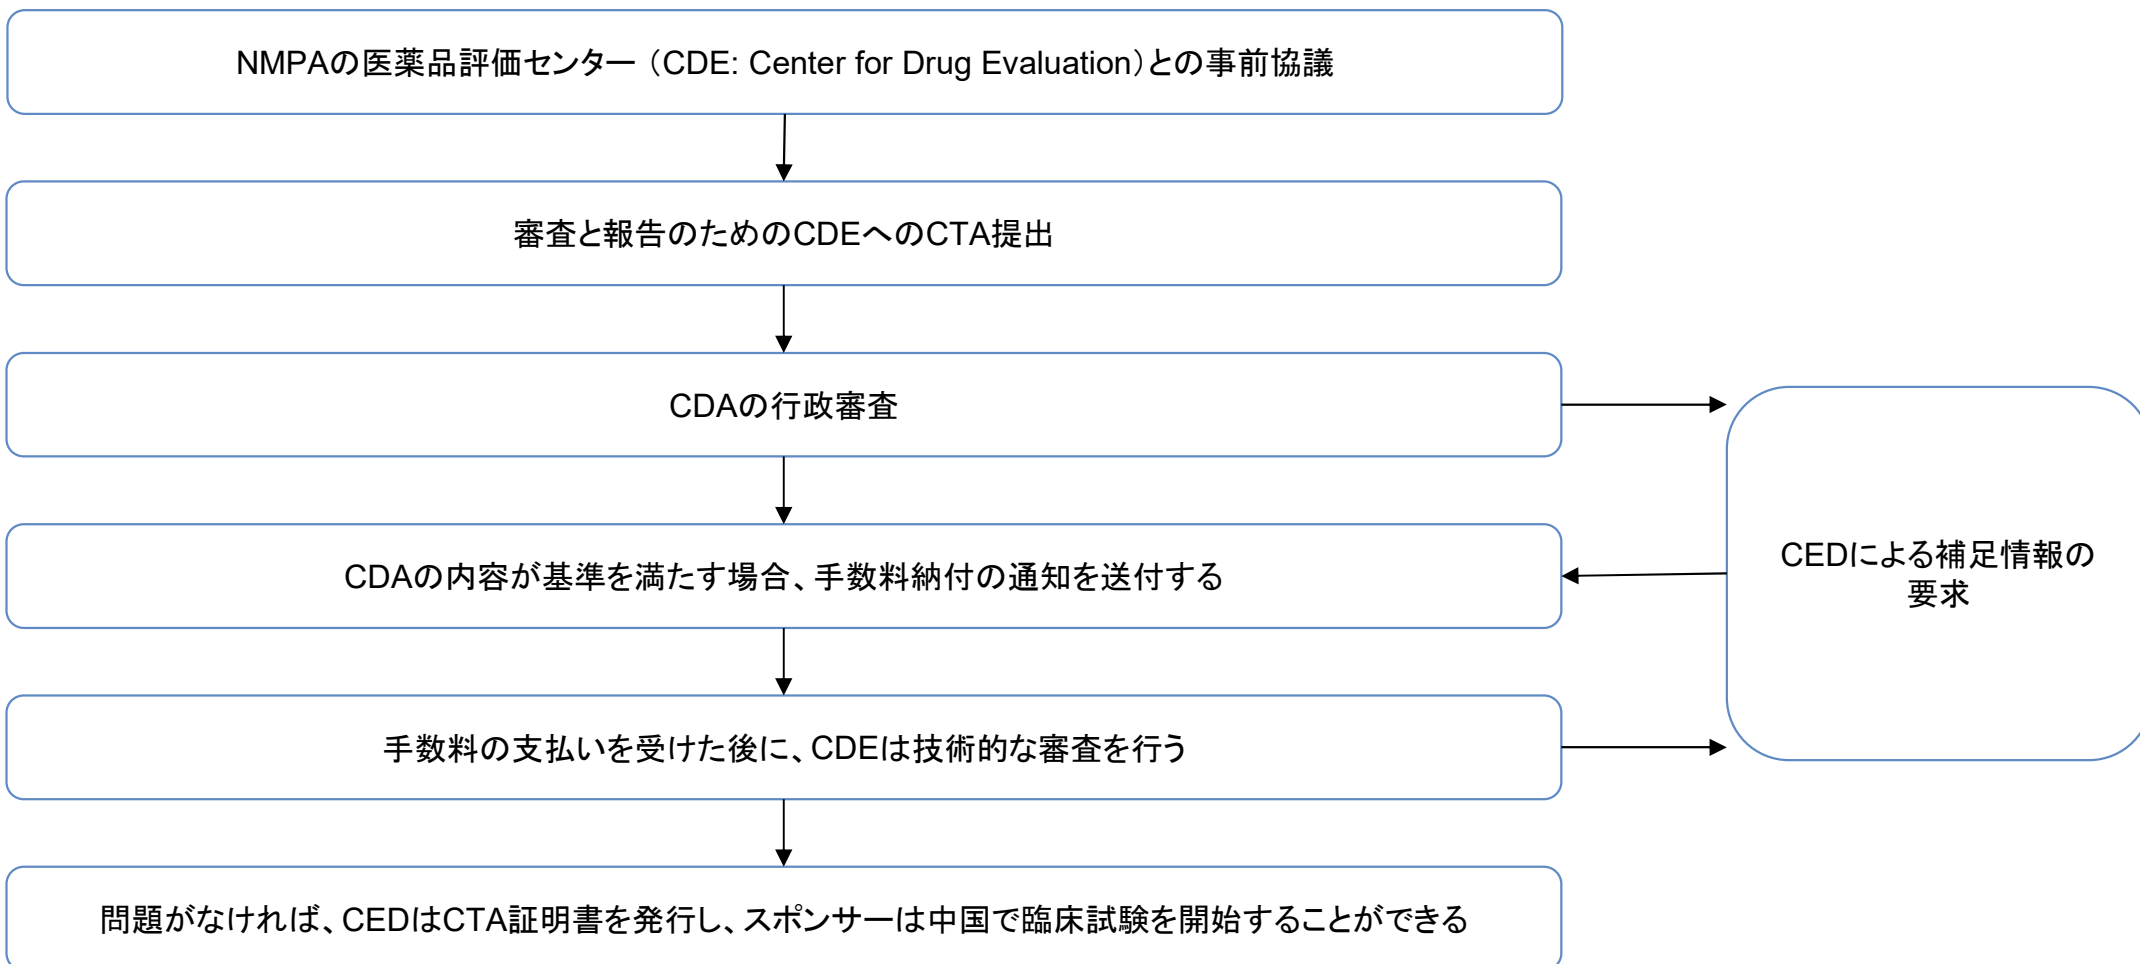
NMPAの医薬品評価センター（CDE: Center for Drug Evaluation）との事前協議

審査と報告のためのCDEへのCTA提出

CDAの行政審査

CDAの内容が基準を満たす場合、手数料納付の通知を送付する

手数料の支払いを受けた後に、CDEは技術的な審査を行う

問題がなければ、CEDはCTA証明書を発行し、スポンサーは中国で臨床試験を開始することができる

CEDによる補足情報の要求